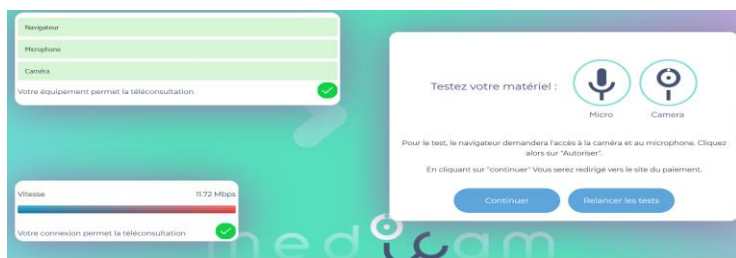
Navigateur

Microphone

Caméra

Votre équipement permet la téléconsultation

Vitesse 11.72 Mbps

Votre connexion permet la téléconsultation

Testez votre matériel :

Micro

Camera

Pour le test, le navigateur demandera l'accès à la caméra et au microphone. Cliquez alors sur "Autoriser".

En cliquant sur "continuer" Vous serez redirigé vers le site du paiement.

Continuer

Relancer les tests

medicam